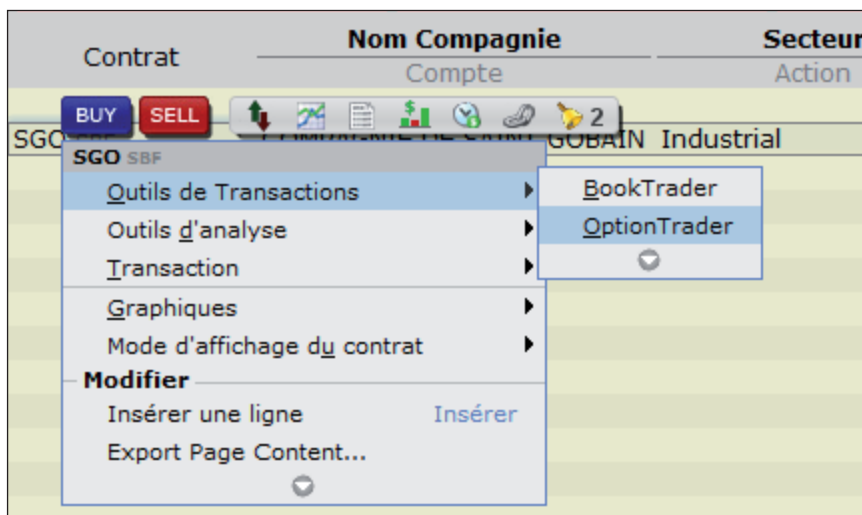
| Contrat | Nom Compagnie | Secteur |
|---|---|---|
| | Compte | Action |

BUY SELL 2

SGO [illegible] GOBAIN Industrial

SGO SBF

Outils de Transactions

Outils d'analyse

Transaction

Graphiques

Mode d'affichage du contrat

Modifier

Insérer une ligne Insérer

Export Page Content...

BookTrader

OptionTrader